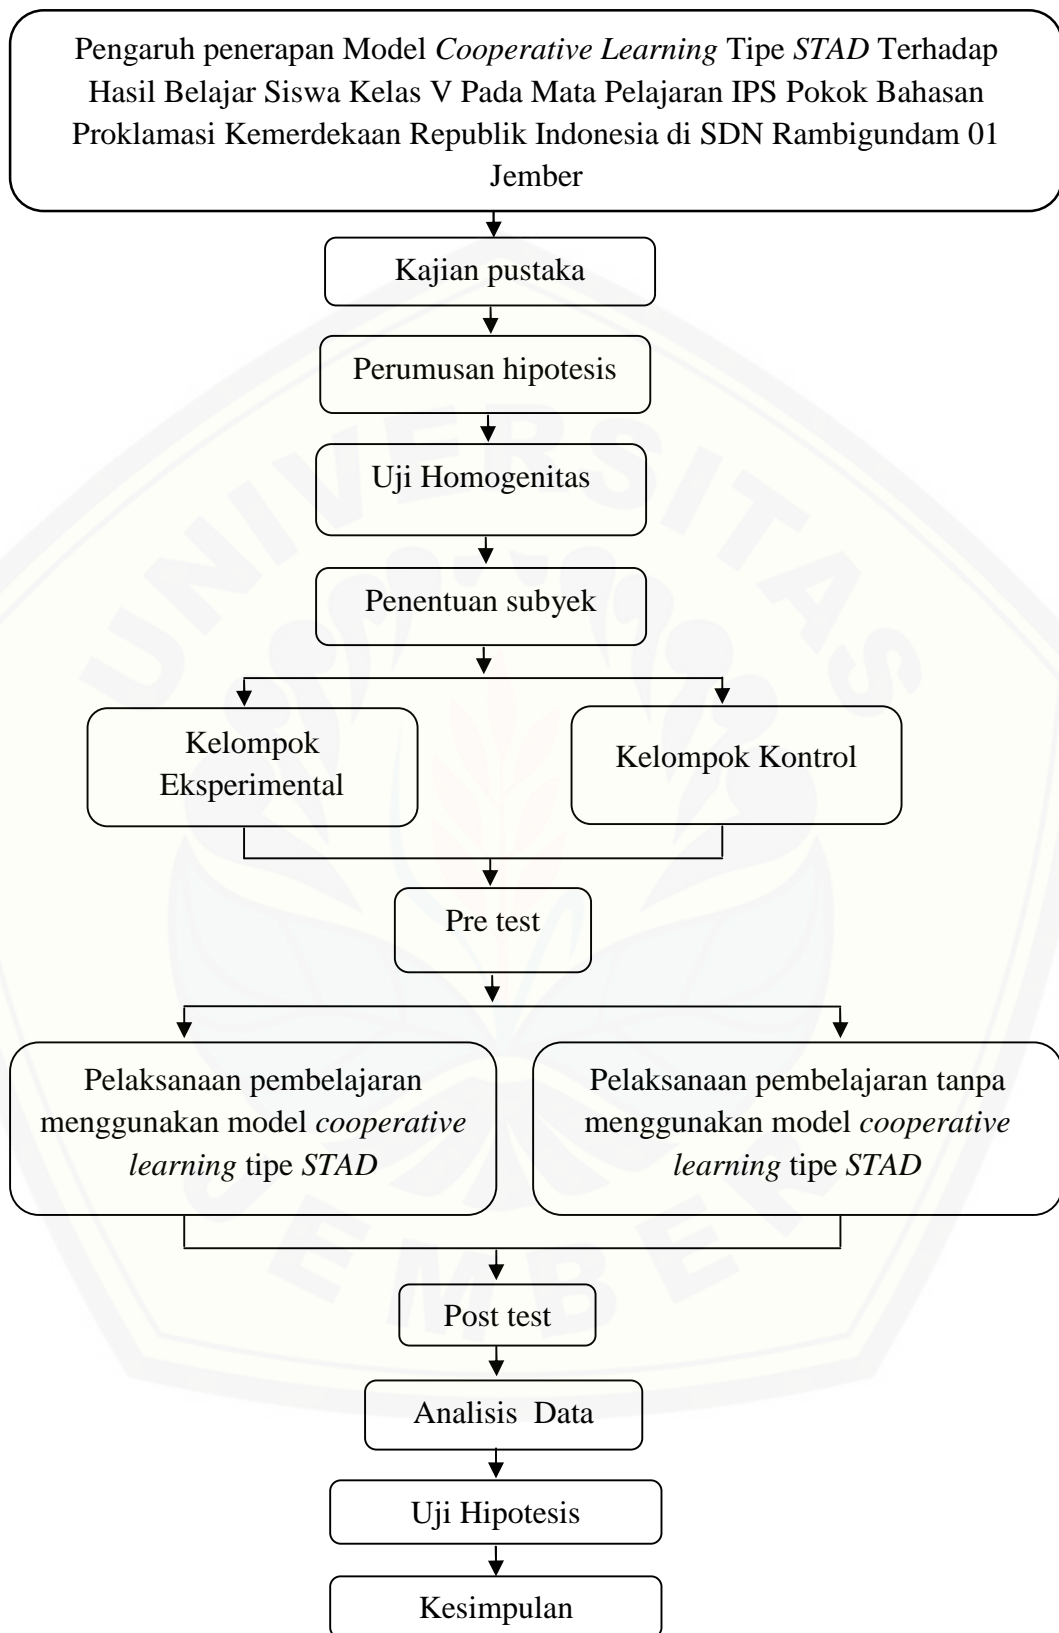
Pengaruh penerapan Model *Cooperative Learning* Tipe *STAD* Terhadap Hasil Belajar Siswa Kelas V Pada Mata Pelajaran IPS Pokok Bahasan Proklamasi Kemerdekaan Republik Indonesia di SDN Rambigundam 01 Jember

Kajian pustaka

Perumusan hipotesis

Uji Homogenitas

Penentuan subyek

Kelompok Eksperimental

Kelompok Kontrol

Pre test

Pelaksanaan pembelajaran menggunakan model *cooperative learning* tipe *STAD*

Pelaksanaan pembelajaran tanpa menggunakan model *cooperative learning* tipe *STAD*

Post test

Analisis Data

Uji Hipotesis

Kesimpulan